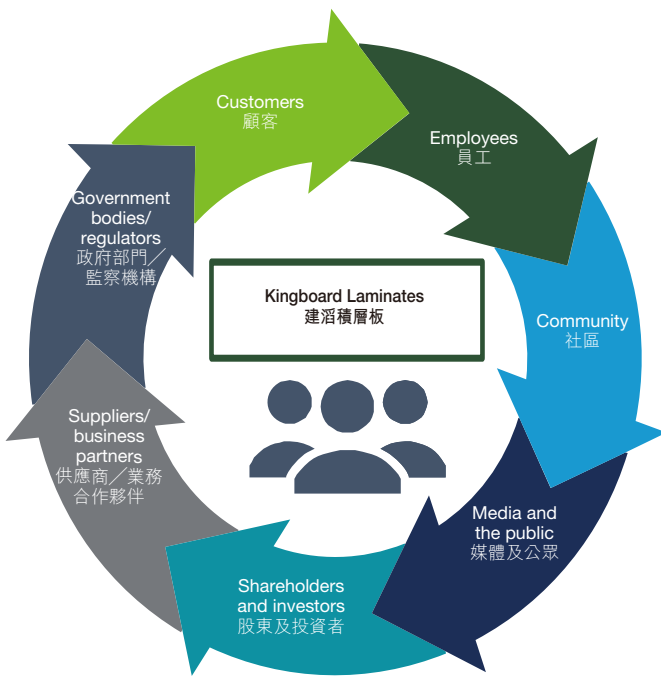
Kingboard Laminates
建滔積層板

Customers
顧客

Employees
員工

Community
社區

Media and the public
媒體及公眾

Shareholders and investors
股東及投資者

Suppliers/ business partners
供應商／業務合作夥伴

Government bodies/ regulators
政府部門／監察機構